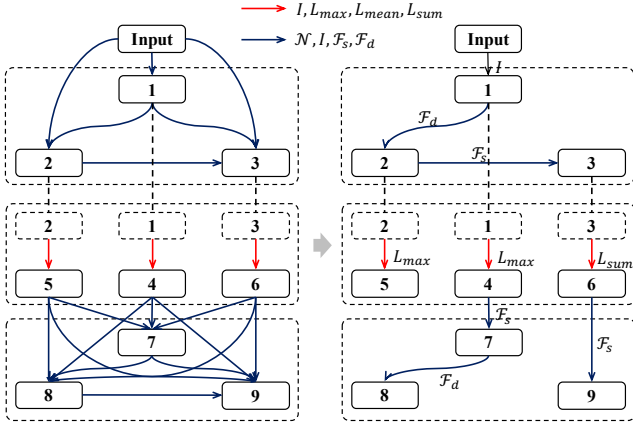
$I, L_{max}, L_{mean}, L_{sum}$

$\mathcal{N}, I, \mathcal{F}_s, \mathcal{F}_d$

Input

1

2

3

2

1

3

5

4

6

7

8

9

Input

$I$

1

$\mathcal{F}_d$

2

$\mathcal{F}_s$

3

2

1

3

$L_{max}$

$L_{max}$

$L_{sum}$

5

4

6

$\mathcal{F}_s$

7

$\mathcal{F}_s$

$\mathcal{F}_d$

8

9